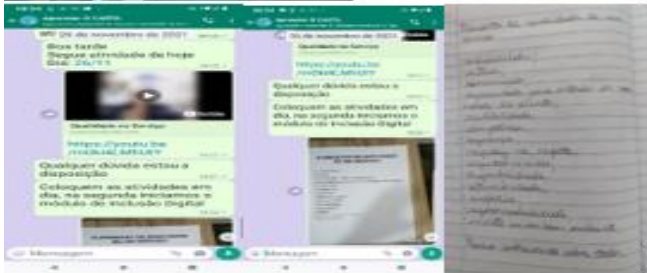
Aprender A CAPTA

25 de novembro de 2021

Boa tarde
Segue atividade de hoje
Dia: 25/11

Qualidade no Serviço

https://youtu.be/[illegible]

Qualquer dúvida estou a disposição

Coloquem as atividades em dia, na segunda iniciamos o módulo de Inclusão Digital

Mensagem

Aprender A CAPTA

25 de novembro de 2021

Qualidade no Serviço

https://youtu.be/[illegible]

Qualquer dúvida estou a disposição

Coloquem as atividades em dia, na segunda iniciamos o módulo de Inclusão Digital

Mensagem

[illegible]